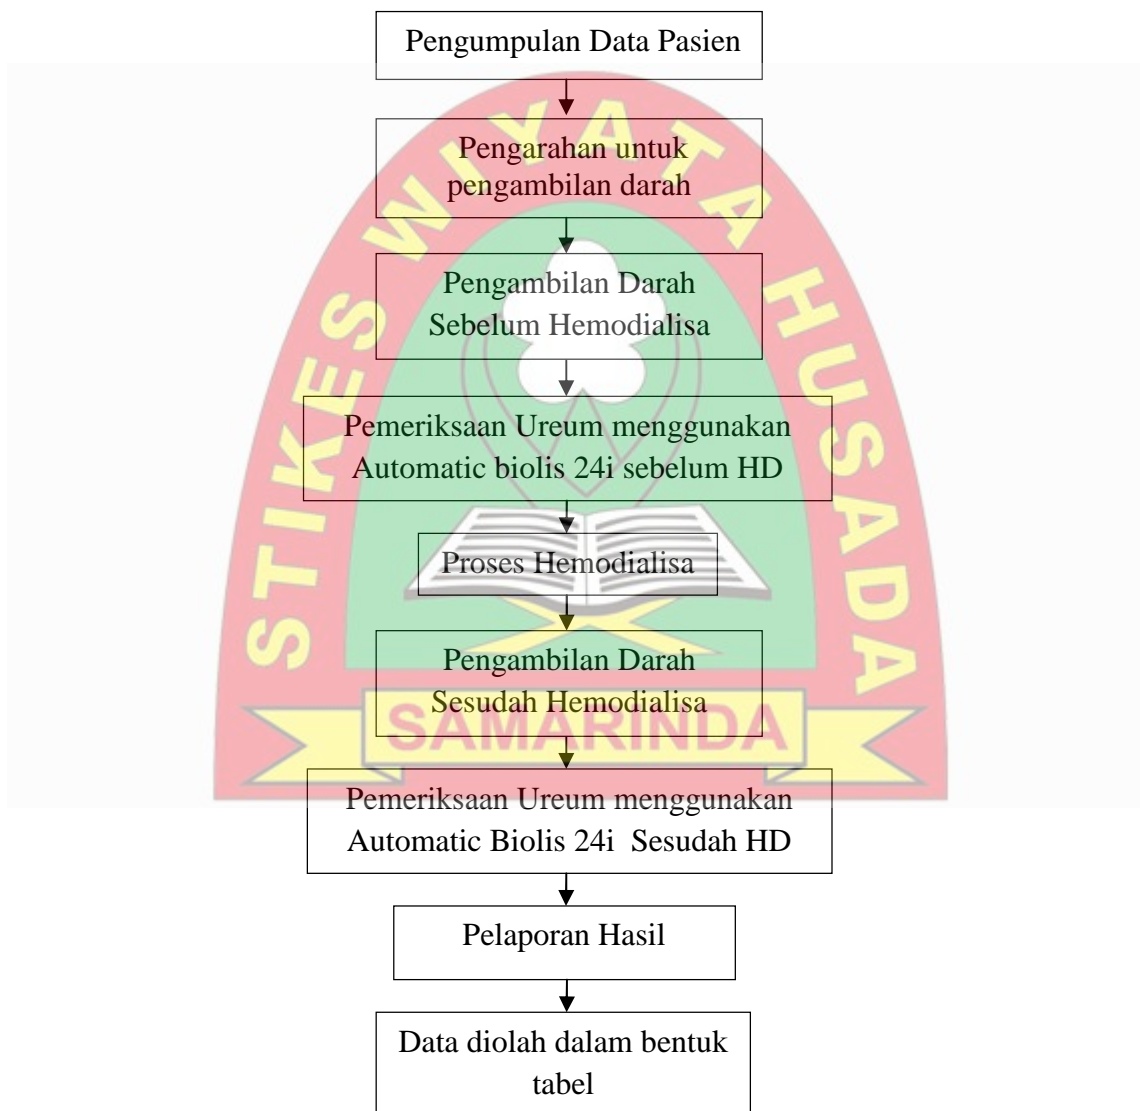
Pengumpulan Data Pasien

Pengarahan untuk pengambilan darah

Pengambilan Darah Sebelum Hemodialisa

Pemeriksaan Ureum menggunakan Automatic biolis 24i sebelum HD

Proses Hemodialisa

Pengambilan Darah Sesudah Hemodialisa

Pemeriksaan Ureum menggunakan Automatic Biolis 24i Sesudah HD

Pelaporan Hasil

Data diolah dalam bentuk tabel

STIKES WIYATA HUSADA
SAMARINDA